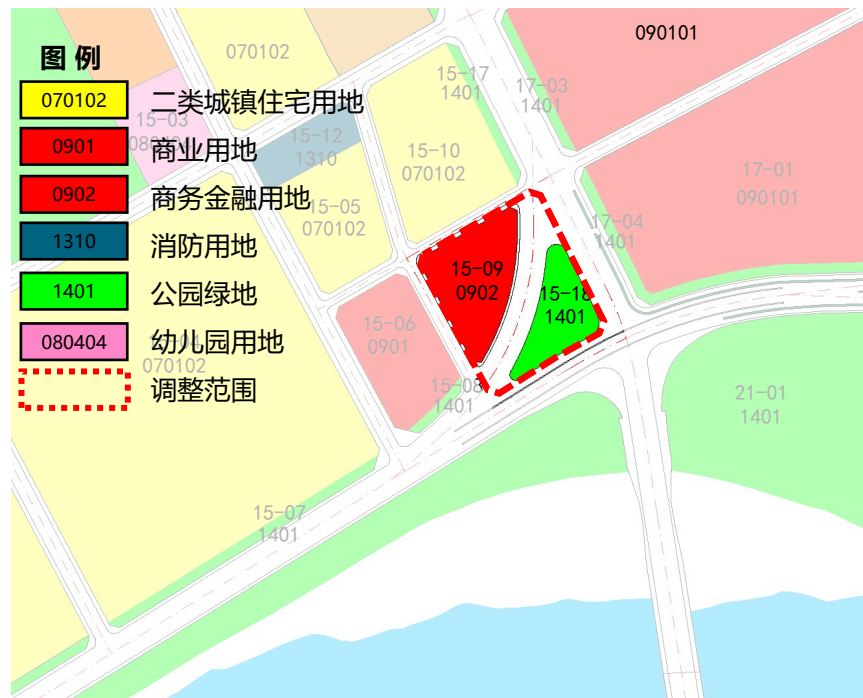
图例

070102 二类城镇住宅用地

0901 商业用地

0902 商务金融用地

1310 消防用地

1401 公园绿地

080404 幼儿园用地

调整范围

070102

090101

15-17
1401

17-03
1401

15-03
080404

15-12
1310

15-10
070102

17-01
090101

15-05
070102

17-04
1401

15-09
0902

15-18
1401

15-06
0901

070102

15-08
1401

21-01
1401

15-07
1401